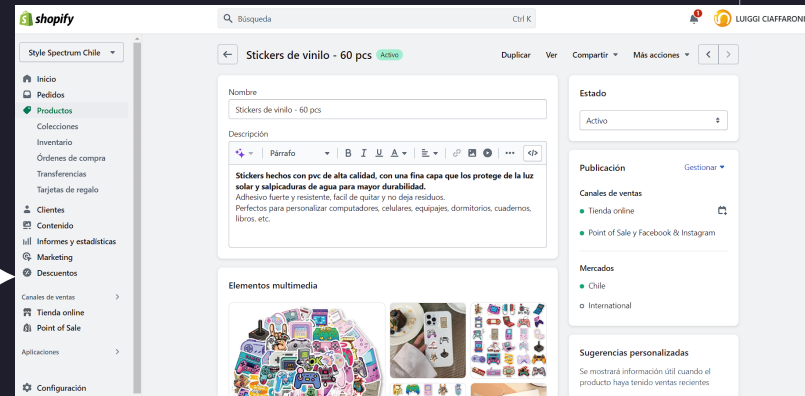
shopify

Búsqueda Ctrl K

1

LUIGGI CIAFFARONI

Style Spectrum Chile

Inicio
Pedidos
Productos
Colecciones
Inventario
Órdenes de compra
Transferencias
Tarjetas de regalo
Clientes
Contenido
Informes y estadísticas
Marketing
Descuentos

Canales de ventas
Tienda online
Point of Sale

Aplicaciones

Configuración

Stickers de vinilo - 60 pcs Activo

Duplicar Ver Compartir Más acciones

Nombre
Stickers de vinilo - 60 pcs

Descripción
Párrafo

**Stickers hechos con pvc de alta calidad, con una fina capa que los protege de la luz solar y salpicaduras de agua para mayor durabilidad.**
Adhesivo fuerte y resistente, facil de quitar y no deja residuos.
Perfectos para personalizar computadores, celulares, equipajes, dormitorios, cuadernos, libros, etc.

Elementos multimedia

Estado
Activo

Publicación Gestionar
Canales de ventas
Tienda online
Point of Sale y Facebook & Instagram

Mercados
Chile
International

Sugerencias personalizadas
Se mostrará información útil cuando el producto haya tenido ventas recientes